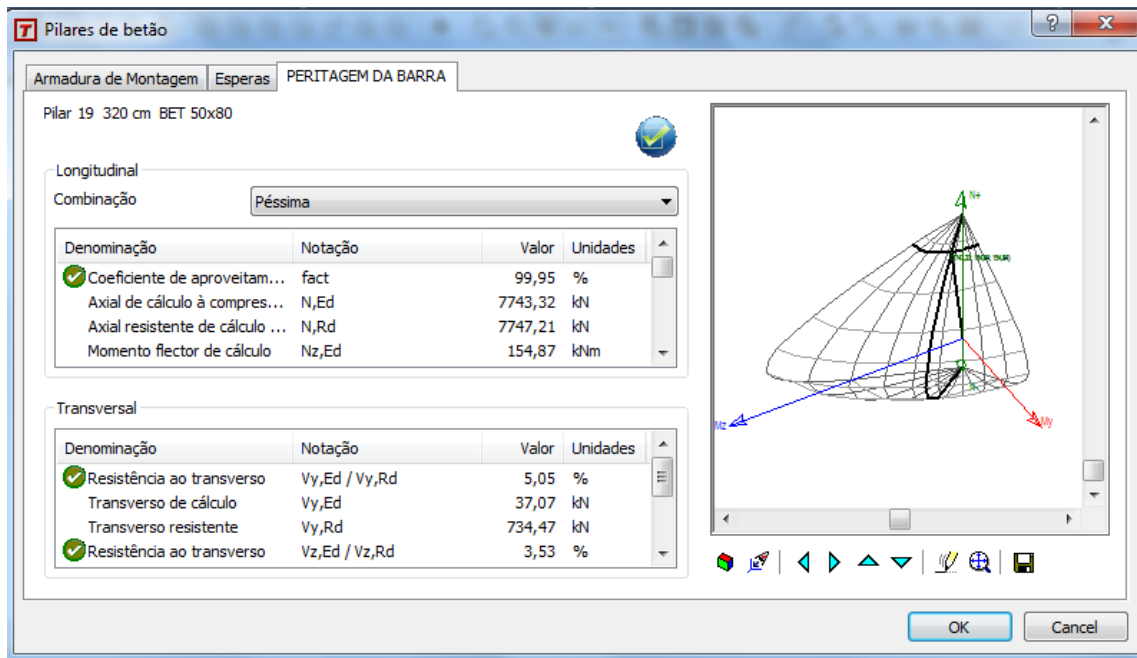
Pilares de betão

Armadura de Montagem | Esperas | PERITAGEM DA BARRA

Pilar 19 320 cm BET 50x80

Longitudinal

Combinação: Péssima

| Denominação | Notação | Valor | Unidades |
|---|---|---|---|
| Coeficiente de aproveitam... | fact | 99,95 | % |
| Axial de cálculo à compres... | N,Ed | 7743,32 | kN |
| Axial resistente de cálculo ... | N,Rd | 7747,21 | kN |
| Momento flector de cálculo | Nz,Ed | 154,87 | kNm |

Transversal

| Denominação | Notação | Valor | Unidades |
|---|---|---|---|
| Resistência ao transverso | Vy,Ed / Vy,Rd | 5,05 | % |
| Transverso de cálculo | Vy,Ed | 37,07 | kN |
| Transverso resistente | Vy,Rd | 734,47 | kN |
| Resistência ao transverso | Vz,Ed / Vz,Rd | 3,53 | % |

N+

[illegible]

Mz

My

OK

Cancel